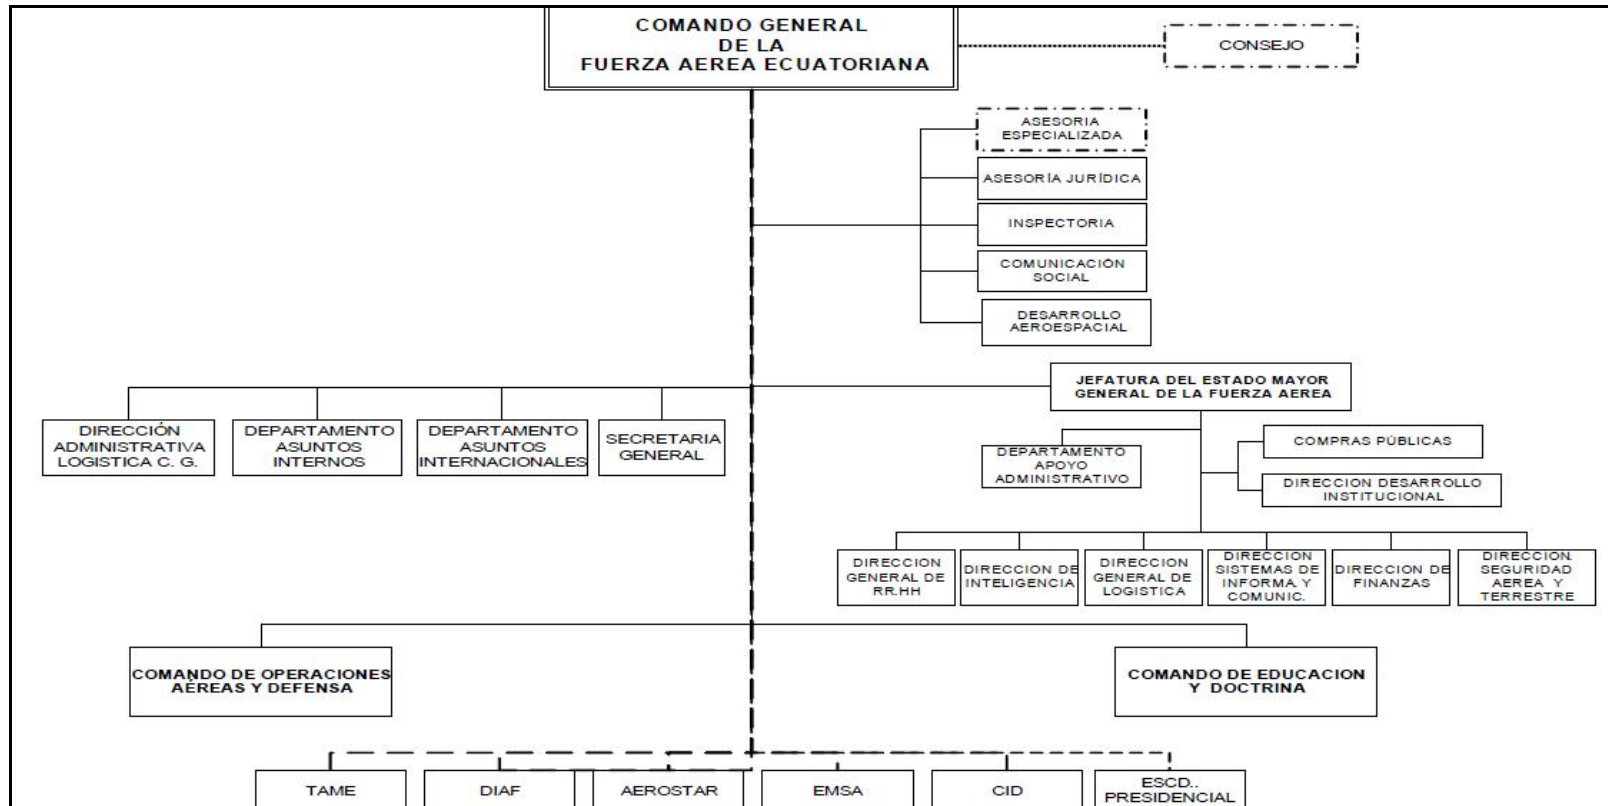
COMANDO GENERAL
DE LA
FUERZA AEREA ECUATORIANA

CONSEJO

ASESORIA ESPECIALIZADA

ASESORIA JURÍDICA

INSPECTORIA

COMUNICACIÓN SOCIAL

DESARROLLO AEROESPACIAL

DIRECCIÓN ADMINISTRATIVA LOGISTICA C. G.

DEPARTAMENTO ASUNTOS INTERNOS

DEPARTAMENTO ASUNTOS INTERNACIONALES

SECRETARIA GENERAL

JEFATURA DEL ESTADO MAYOR GENERAL DE LA FUERZA AEREA

DEPARTAMENTO APOYO ADMINISTRATIVO

COMPRAS PÚBLICAS

DIRECCION DESARROLLO INSTITUCIONAL

DIRECCION GENERAL DE RR.HH

DIRECCION DE INTELIGENCIA

DIRECCION GENERAL DE LOGISTICA

DIRECCION SISTEMAS DE INFORMA. Y COMUNIC.

DIRECCION DE FINANZAS

DIRECCION SEGURIDAD AEREA Y TERRESTRE

COMANDO DE OPERACIONES AÉREAS Y DEFENSA

COMANDO DE EDUCACION Y DOCTRINA

TAME

DIAF

AEROSTAR

EMSA

CID

ESCD.. PRESIDENCIAL